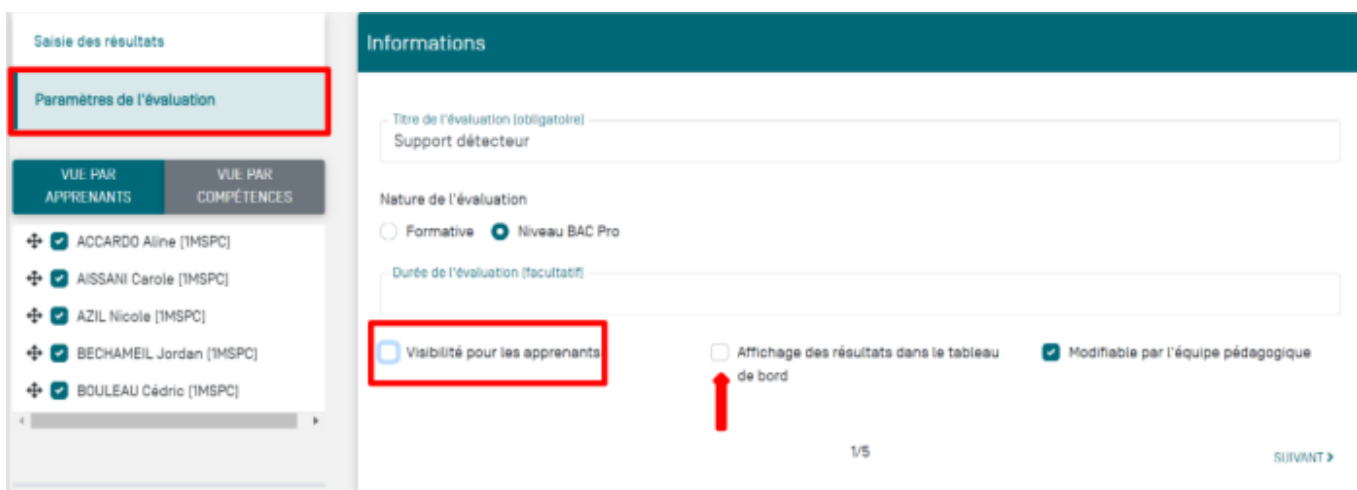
Saisie des résultats

Paramètres de l'évaluation

VUE PAR APPRENANTS

VUE PAR COMPÉTENCES

ACCARDO Aline [1MSPC]

AISSANI Carole [1MSPC]

AZIL Nicole [1MSPC]

BECHAMEIL Jordan [1MSPC]

BOULEAU Cédric [1MSPC]

Informations

Titre de l'évaluation (obligatoire)

Support détecteur

Nature de l'évaluation

Formative

Niveau BAC Pro

Durée de l'évaluation (facultatif)

Visibilité pour les apprenants

Affichage des résultats dans le tableau de bord

Modifiable par l'équipe pédagogique

1/5

SUIVANT ›